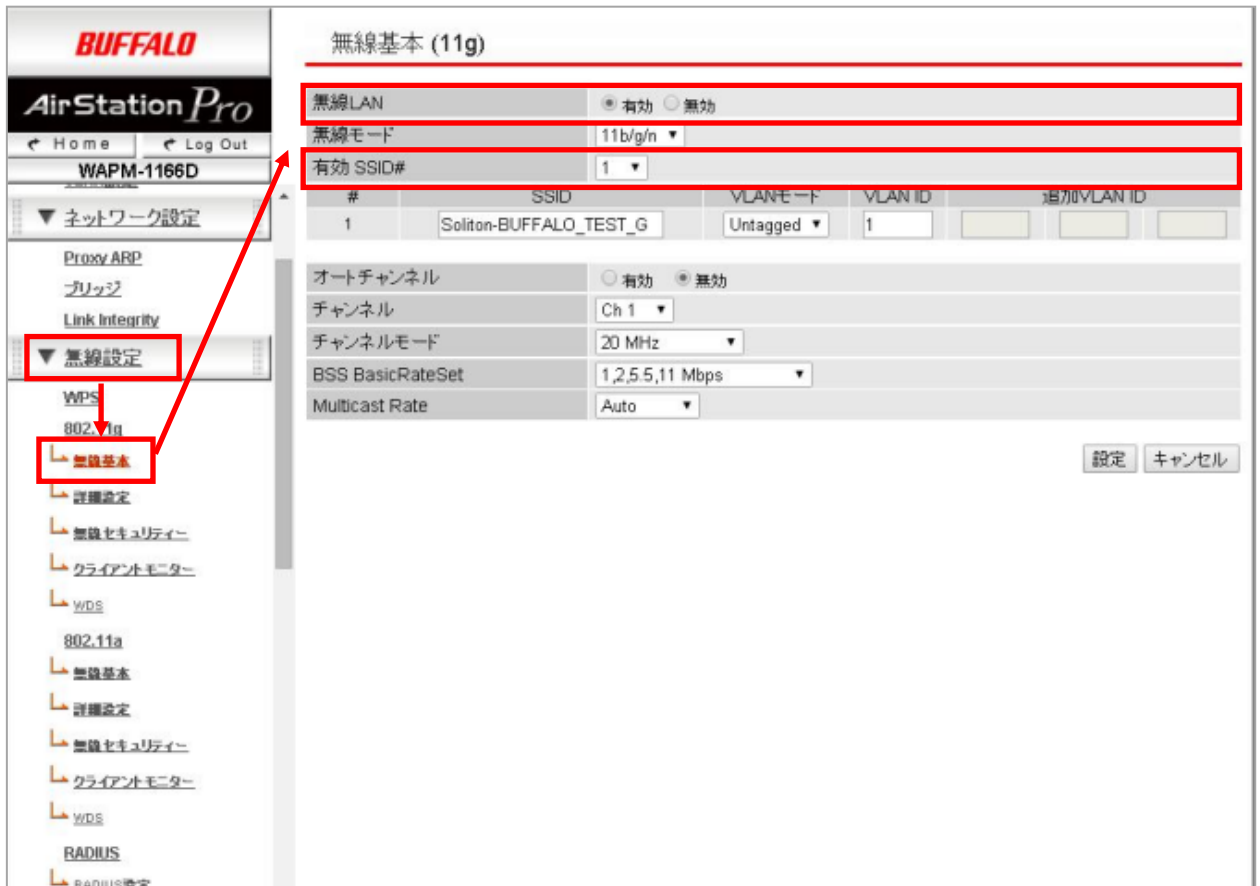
BUFFALO

AirStation Pro

Home
Log Out

WAPM-1166D

▼ ネットワーク設定

Proxy ARP
ブリッジ
Link Integrity

▼ 無線設定

WPS
802.11g
無線基本
詳細設定
無線セキュリティー
クライアントモニター
WDS
802.11a
無線基本
詳細設定
無線セキュリティー
クライアントモニター
WDS
RADIUS
RADIUS設定

無線基本 (11g)

| 無線LAN | 有効 無効 |
|---|---|
| 無線モード | 11b/g/n |
| 有効 SSID# | 1 |

| # | SSID | VLANモード | VLAN ID | 追加VLAN ID | | |
|---|---|---|---|---|---|---|
| 1 | Soliton-BUFFALO_TEST_G | Untagged | 1 | | | |

| オートチャンネル | 有効 無効 |
|---|---|
| チャンネル | Ch 1 |
| チャンネルモード | 20 MHz |
| BSS BasicRateSet | 1,2,5.5,11 Mbps |
| Multicast Rate | Auto |

設定 キャンセル